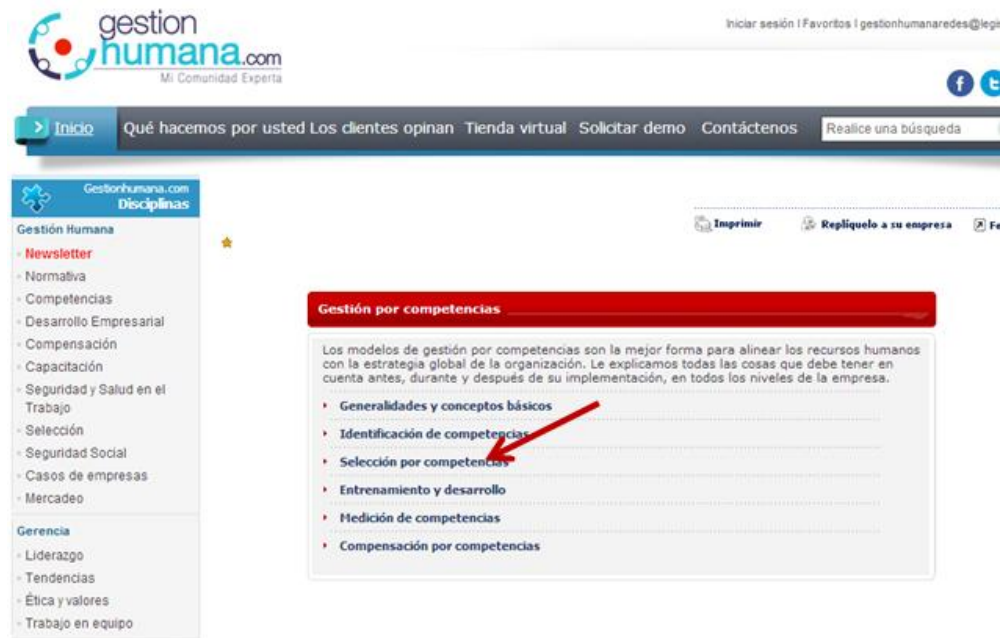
gestion humana.com
Mi Comunidad Experta

Iniciar sesión | Favoritos | gestionhumanaredes@legi

Inicio Qué hacemos por usted Los clientes opinan Tienda virtual Solicitar demo Contáctenos Realice una búsqueda

Gestionhumana.com
Disciplinas

Gestión Humana
Newsletter
Normativa
Competencias
Desarrollo Empresarial
Compensación
Capacitación
Seguridad y Salud en el Trabajo
Selección
Seguridad Social
Casos de empresas
Mercadeo

Gerencia
Liderazgo
Tendencias
Ética y valores
Trabajo en equipo

Imprimir Repliquelo a su empresa Fe

Gestión por competencias

Los modelos de gestión por competencias son la mejor forma para alinear los recursos humanos con la estrategia global de la organización. Le explicamos todas las cosas que debe tener en cuenta antes, durante y después de su implementación, en todos los niveles de la empresa.

Generalidades y conceptos básicos
Identificación de competencias
Selección por competencias
Entrenamiento y desarrollo
Medición de competencias
Compensación por competencias